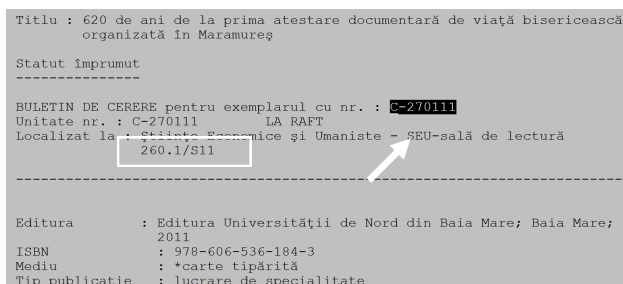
Titlu : 620 de ani de la prima atestare documentară de viaţă bisericească organizată în Maramureş

Statut împrumut
---------------

BULETIN DE CERERE pentru exemplarul cu nr. : C-270111
Unitate nr. : C-270111 LA RAFT
Localizat la : Ştiinţe Economice şi Umaniste - SEU-sală de lectură
260.1/S11

----------------------------------------------------------------------

Editura : Editura Universităţii de Nord din Baia Mare; Baia Mare; 2011
ISBN : 978-606-536-184-3
Mediu : *carte tipărită
Tip publicaţie : lucrare de specialitate